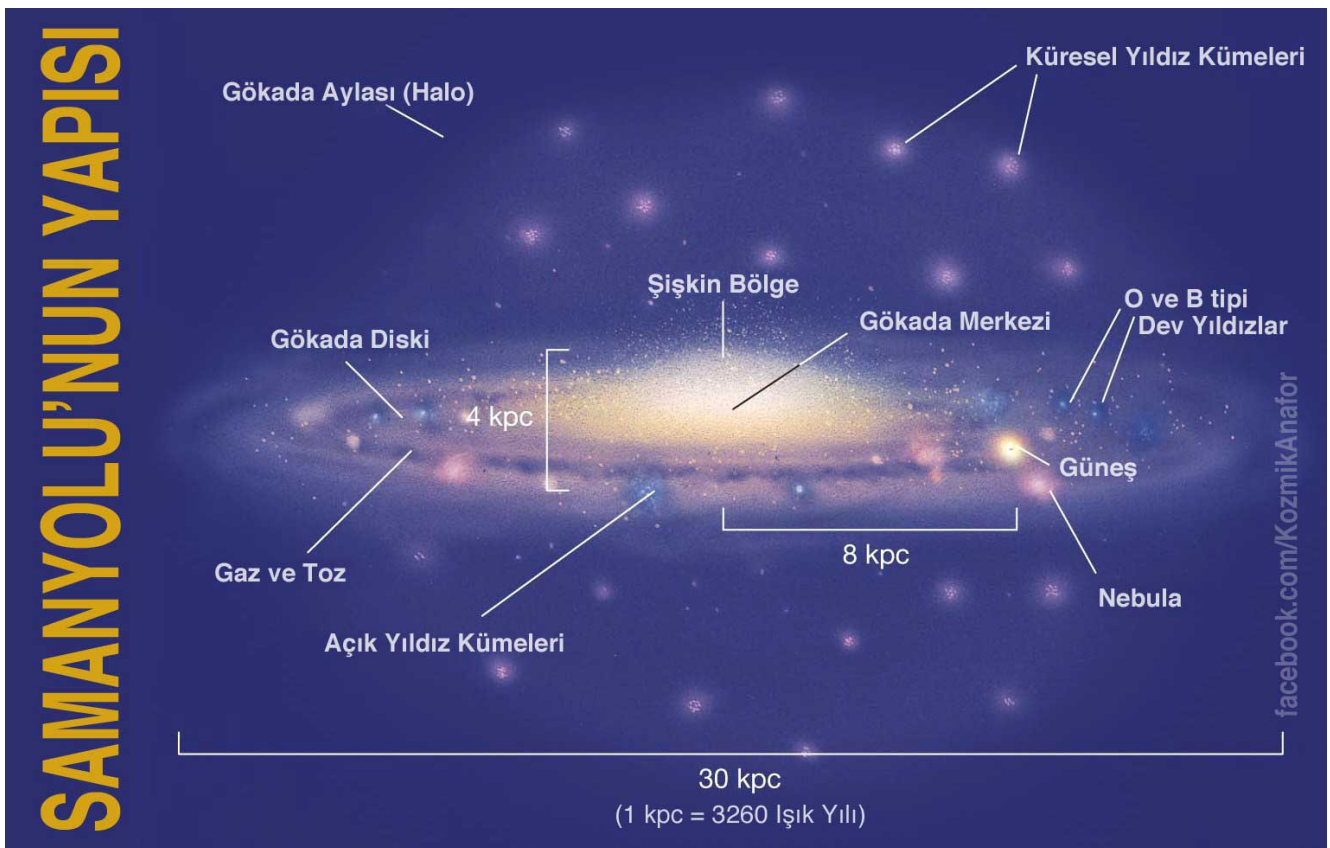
SAMANYOLU'NUN YAPISI

Gökada Aylası (Halo)

Küresel Yıldız Kümeleri

Şişkin Bölge

Gökada Merkezi

O ve B tipi Dev Yıldızlar

Gökada Diski

4 kpc

Güneş

Gaz ve Toz

8 kpc

Nebula

Açık Yıldız Kümeleri

facebook.com/KozmikAnafor

30 kpc
(1 kpc = 3260 Işık Yılı)